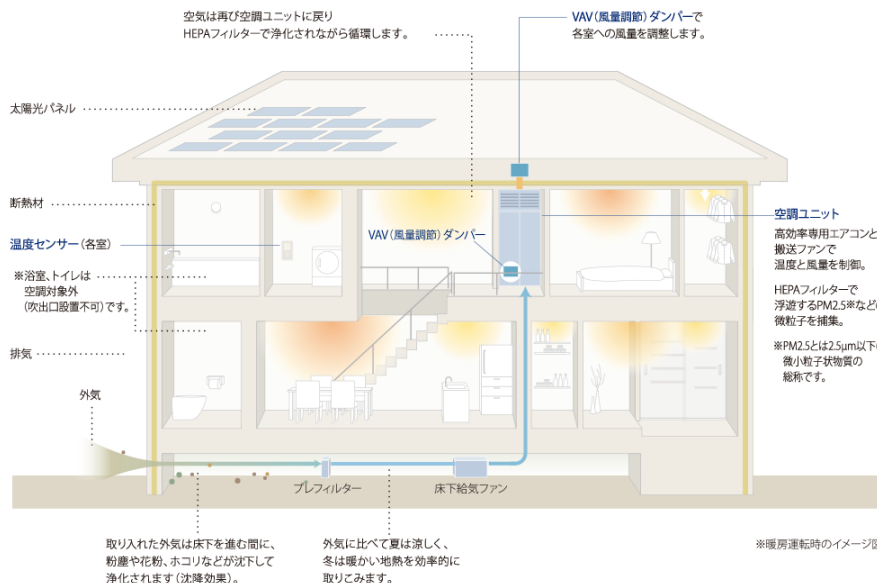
空気は再び空調ユニットに戻り
HEPAフィルターで浄化されながら循環します。

VAV（風量調節）ダンパーで
各室への風量を調整します。

太陽光パネル

断熱材

温度センサー（各室）

※浴室、トイレは
空調対象外
（吹出口設置不可）です。

排気

外気

VAV（風量調節）ダンパー

空調ユニット

高効率専用エアコンと
搬送ファンで
温度と風量を制御。

HEPAフィルターで
浮遊するPM2.5※など
微粒子を捕集。

※PM2.5とは2.5μm以下
微小粒子状物質の
総称です。

プレフィルター

床下給気ファン

取り入れた外気は床下を進む間に、
粉塵や花粉、ホコリなどが沈下して
浄化されます（沈降効果）。

外気に比べて夏は涼しく、
冬は暖かい地熱を効率的に
取りこみます。

※暖房運転時のイメージ図